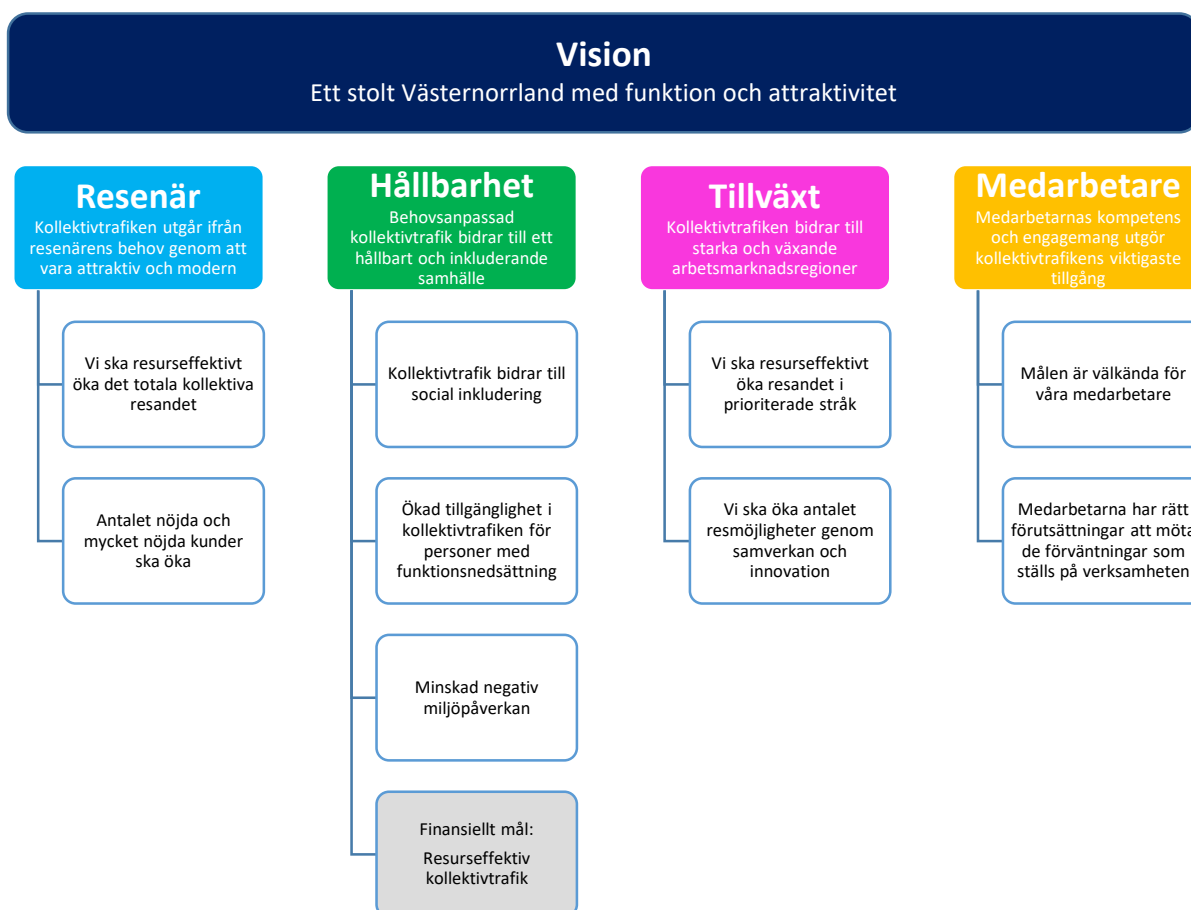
Vision
Ett stolt Västernorrland med funktion och attraktivitet

Resenär
Kollektivtrafiken utgår ifrån resenärens behov genom att vara attraktiv och modern

Vi ska resurseffektivt öka det totala kollektiva resandet

Antalet nöjda och mycket nöjda kunder ska öka

Hållbarhet
Behovsanpassad kollektivtrafik bidrar till ett hållbart och inkluderande samhälle

Kollektivtrafik bidrar till social inkludering

Ökad tillgänglighet i kollektivtrafiken för personer med funktionsnedsättning

Minskad negativ miljöpåverkan

Finansiellt mål:
Resurseffektiv kollektivtrafik

Tillväxt
Kollektivtrafiken bidrar till starka och växande arbetsmarknadsregioner

Vi ska resurseffektivt öka resandet i prioriterade stråk

Vi ska öka antalet resmöjligheter genom samverkan och innovation

Medarbetare
Medarbetarnas kompetens och engagemang utgör kollektivtrafikens viktigaste tillgång

Målen är välkända för våra medarbetare

Medarbetarna har rätt förutsättningar att möta de förväntningar som ställs på verksamheten